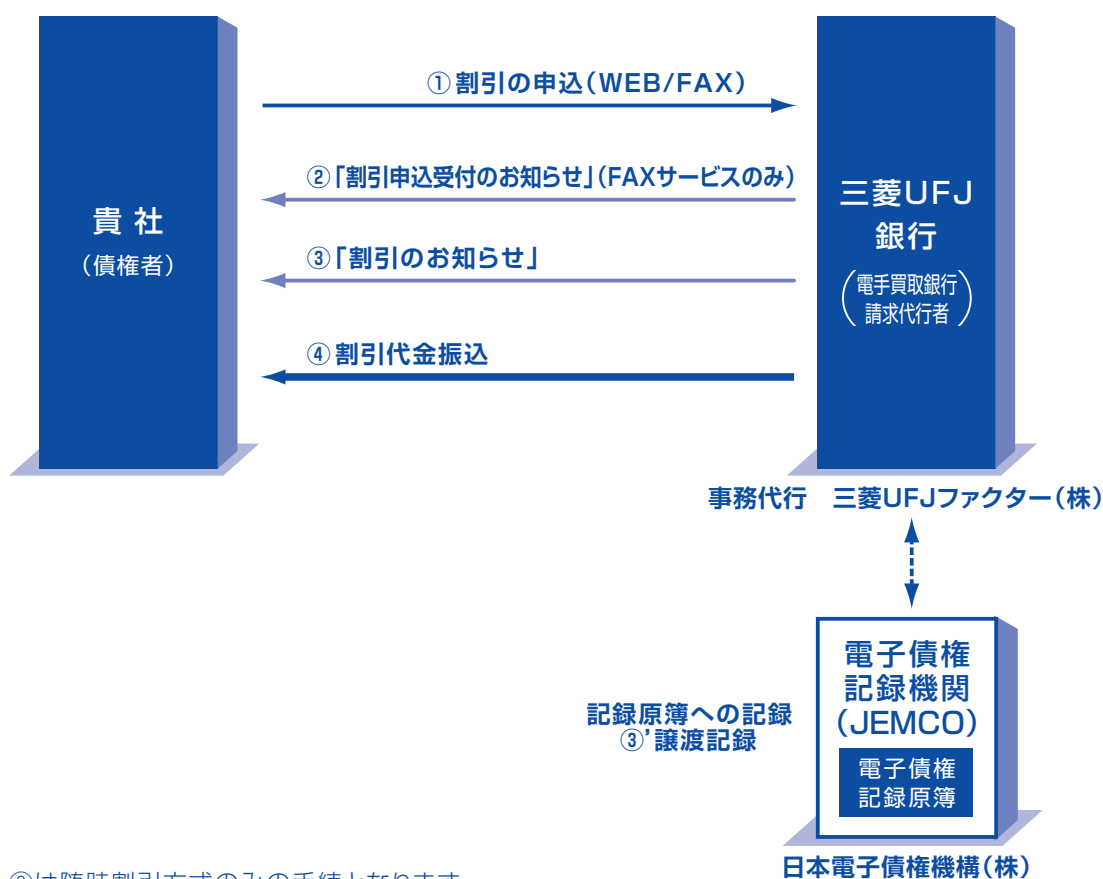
貴社
（債権者）

① 割引の申込（WEB/FAX）

② 「割引申込受付のお知らせ」（FAXサービスのみ）

③ 「割引のお知らせ」

④ 割引代金振込

三菱UFJ銀行
（電子買取銀行請求代行者）

事務代行　三菱UFJファクター（株）

記録原簿への記録
③' 譲渡記録

電子債権記録機関（JEMCO）

電子債権記録原簿

日本電子債権機構（株）

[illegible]